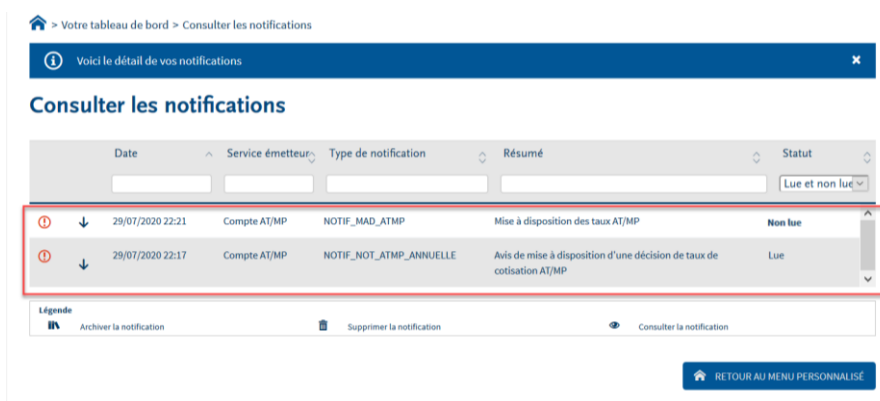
> Votre tableau de bord > Consulter les notifications

Voici le détail de vos notifications

Consulter les notifications

| | | Date | Service émetteur | Type de notification | Résumé | Statut |
|---|---|---|---|---|---|---|
| | | | | | | Lue et non lue |
| | | 29/07/2020 22:21 | Compte AT/MP | NOTIF_MAD_ATMP | Mise à disposition des taux AT/MP | Non lue |
| | | 29/07/2020 22:17 | Compte AT/MP | NOTIF_NOT_ATMP_ANNUELLE | Avis de mise à disposition d'une décision de taux de cotisation AT/MP | Lue |

Légende
Archiver la notification
Supprimer la notification
Consulter la notification

RETOUR AU MENU PERSONNALISÉ